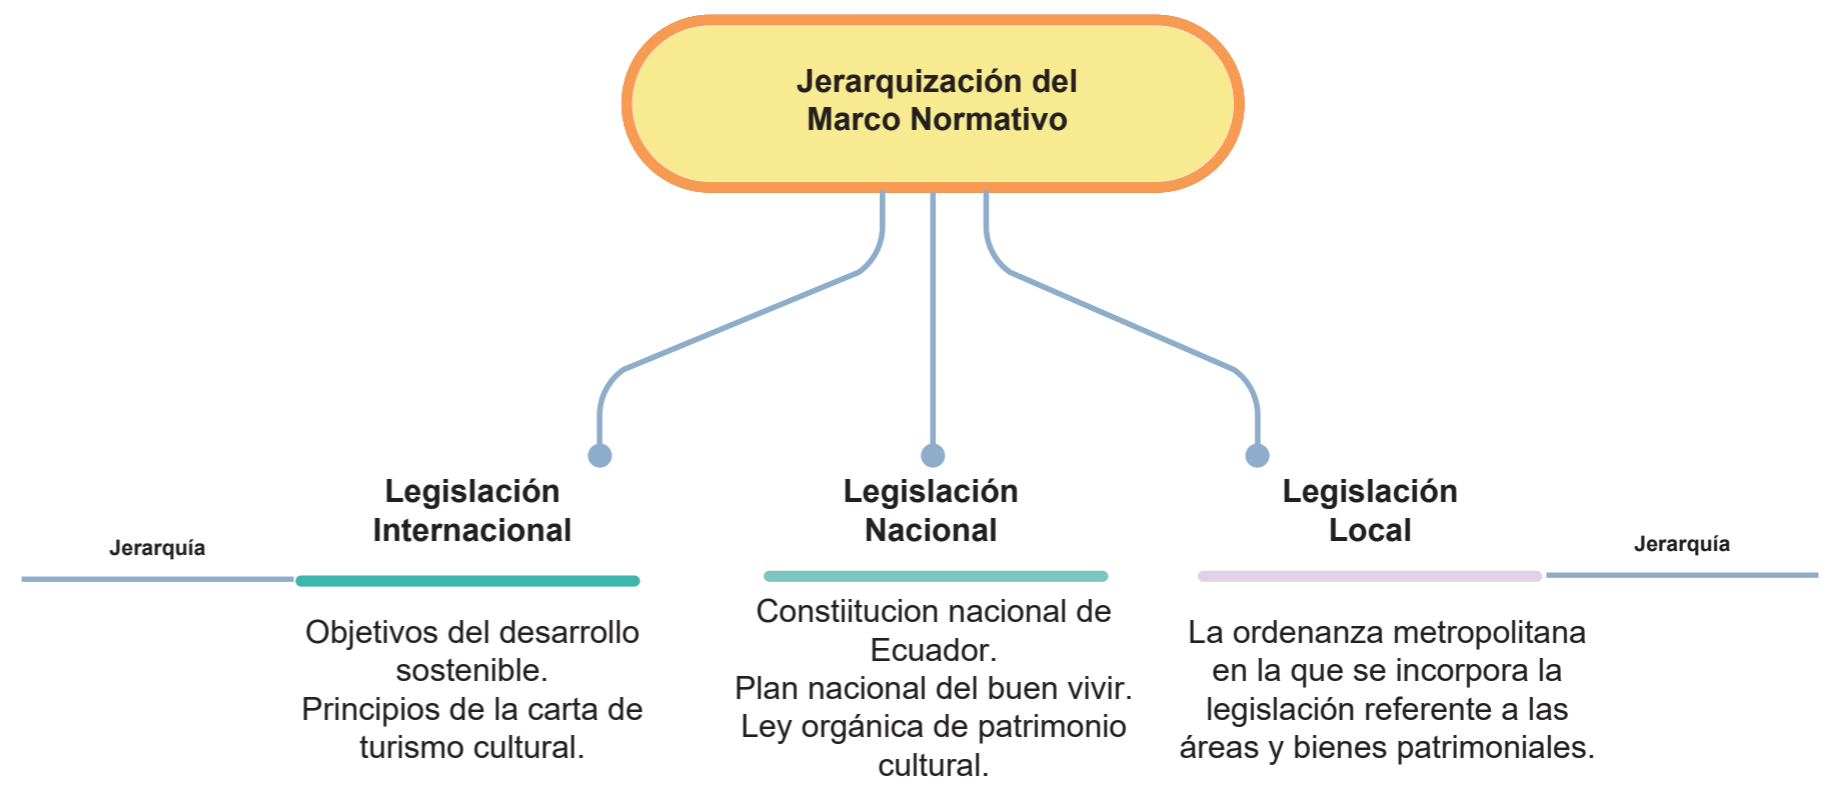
Jerarquización del Marco Normativo

Jerarquía

Legislación Internacional

Objetivos del desarrollo sostenible.
Principios de la carta de turismo cultural.

Legislación Nacional

Constiitucion nacional de Ecuador.
Plan nacional del buen vivir.
Ley orgánica de patrimonio cultural.

Legislación Local

Jerarquía

La ordenanza metropolitana en la que se incorpora la legislación referente a las áreas y bienes patrimoniales.